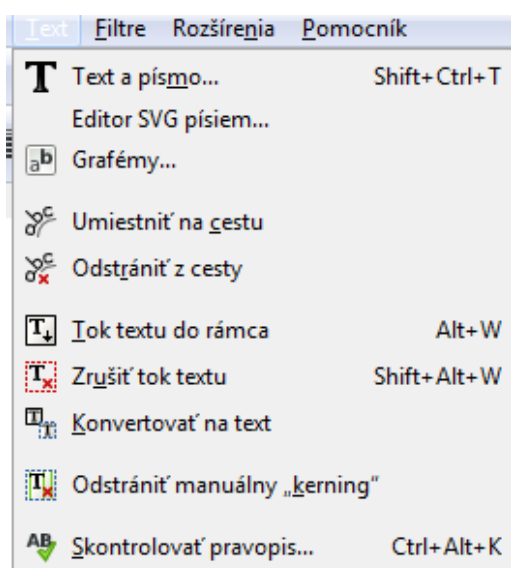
Text Filtre Rozšírenia Pomocník

Text a písmo... Shift+Ctrl+T

Editor SVG písiem...

Grafémy...

Umiestniť na cestu

Odstrániť z cesty

Tok textu do rámca Alt+W

Zrušiť tok textu Shift+Alt+W

Konvertovať na text

Odstrániť manuálny „kerning"

Skontrolovať pravopis... Ctrl+Alt+K